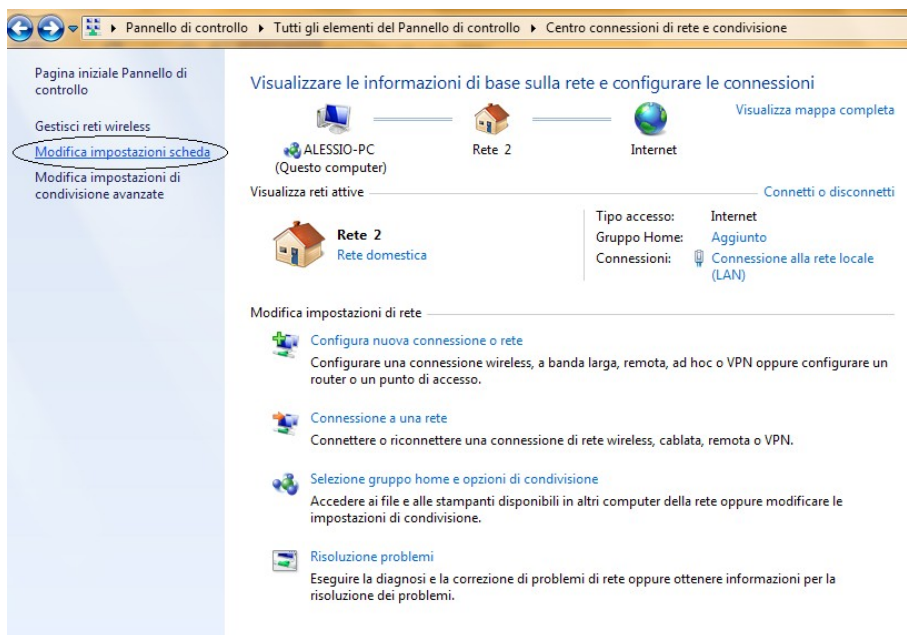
▸ Pannello di controllo ▸ Tutti gli elementi del Pannello di controllo ▸ Centro connessioni di rete e condivisione

Pagina iniziale Pannello di controllo

Gestisci reti wireless

Modifica impostazioni scheda

Modifica impostazioni di condivisione avanzate

Visualizzare le informazioni di base sulla rete e configurare le connessioni

Visualizza mappa completa

ALESSIO-PC
(Questo computer)

Rete 2

Internet

Visualizza reti attive

Connetti o disconnetti

Rete 2
Rete domestica

| Tipo accesso: | Internet |
|---|---|
| Gruppo Home: | Aggiunto |
| Connessioni: | Connessione alla rete locale (LAN) |

Modifica impostazioni di rete

Configura nuova connessione o rete
Configurare una connessione wireless, a banda larga, remota, ad hoc o VPN oppure configurare un router o un punto di accesso.

Connessione a una rete
Connettere o riconnettere una connessione di rete wireless, cablata, remota o VPN.

Selezione gruppo home e opzioni di condivisione
Accedere ai file e alle stampanti disponibili in altri computer della rete oppure modificare le impostazioni di condivisione.

Risoluzione problemi
Eseguire la diagnosi e la correzione di problemi di rete oppure ottenere informazioni per la risoluzione dei problemi.